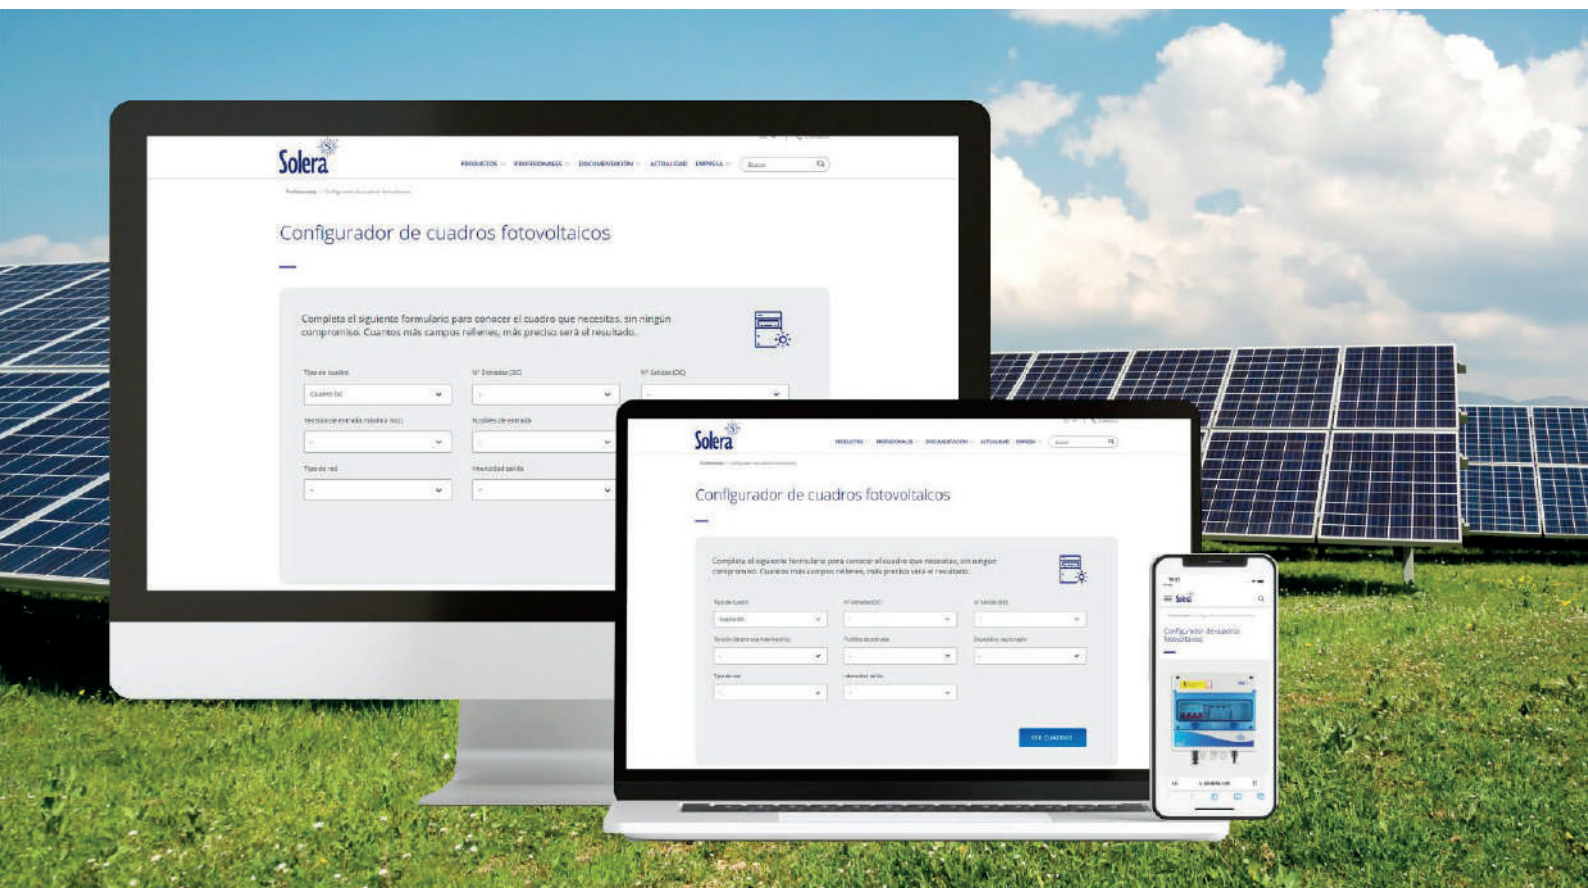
Solera

PRODUCTOS PROFESIONALES DOCUMENTACIÓN ACTUALIDAD EMPRESA

Buscar

Configurador de cuadros fotovoltaicos

Completa el siguiente formulario para conocer el cuadro que necesitas, sin ningún compromiso. Cuantos más campos rellenes, más preciso será el resultado.

Tipo de cuadro

Cuadro DC

Nº Entradas (DC)

Nº Salidas (DC)

Tensión de entrada máxima (VDC)

Fusibles de entrada

Tipo de red

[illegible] salida

Solera

Configurador de cuadros fotovoltaicos

Completa el siguiente formulario para conocer el cuadro que necesitas, sin ningún compromiso. Cuantos más campos rellenes, más preciso será el resultado.

Tipo de cuadro

Cuadro DC

Nº Entradas (DC)

Nº Salidas (DC)

Tensión de entrada máxima (VDC)

Fusibles de entrada

Dispositivo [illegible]

Tipo de red

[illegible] salida

VER CUADROS

Solera

Configurador de cuadros fotovoltaicos